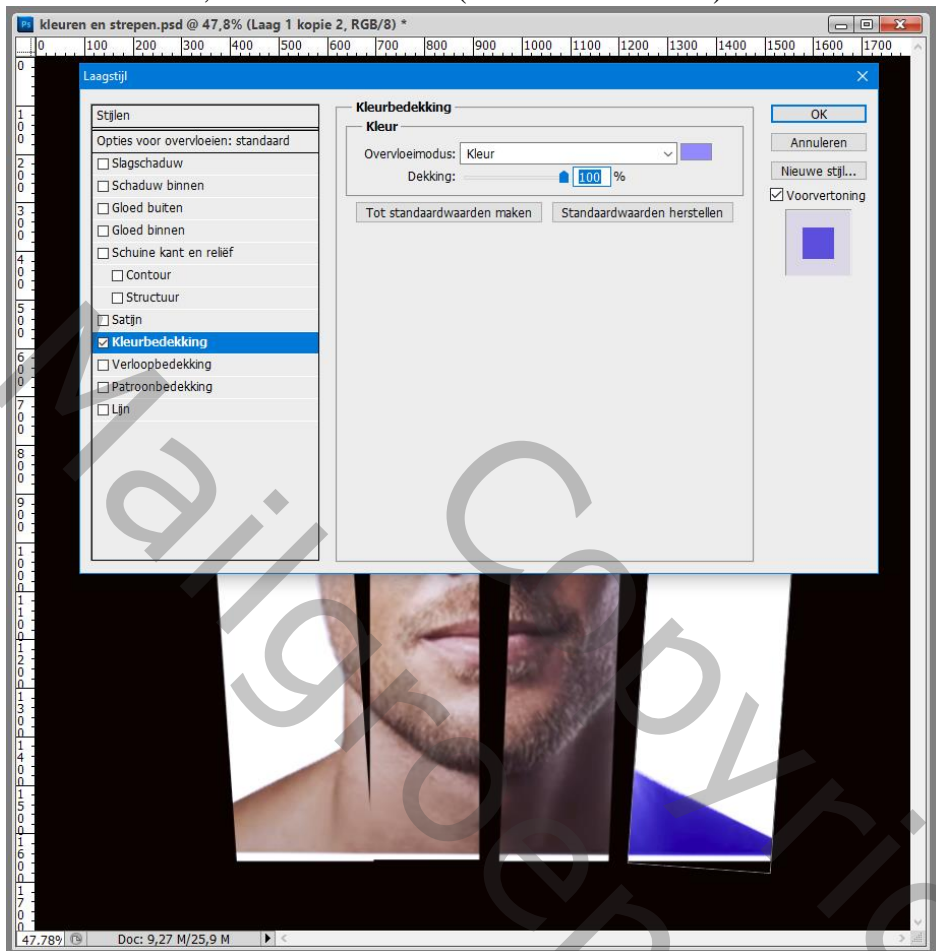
kleuren en strepen.psd @ 47,8% (Laag 1 kopie 2, RGB/8) *

0 100 200 300 400 500 600 700 800 900 1000 1100 1200 1300 1400 1500 1600 1700

Laagstijl

Stijlen
Opties voor overvloeien: standaard
Slagschaduw
Schaduw binnen
Gloed buiten
Gloed binnen
Schuine kant en reliëf
Contour
Structuur
Satijn
Kleurbedekking
Verloopbedekking
Patroonbedekking
Lijn

Kleurbedekking
Kleur
Overvloeimodus: Kleur
Dekking: 100 %
Tot standaardwaarden maken
Standaardwaarden herstellen

OK
Annuleren
Nieuwe stijl...
Voorvertoning

47,78%
Doc: 9,27 M/25,9 M

Maigrot Copyright